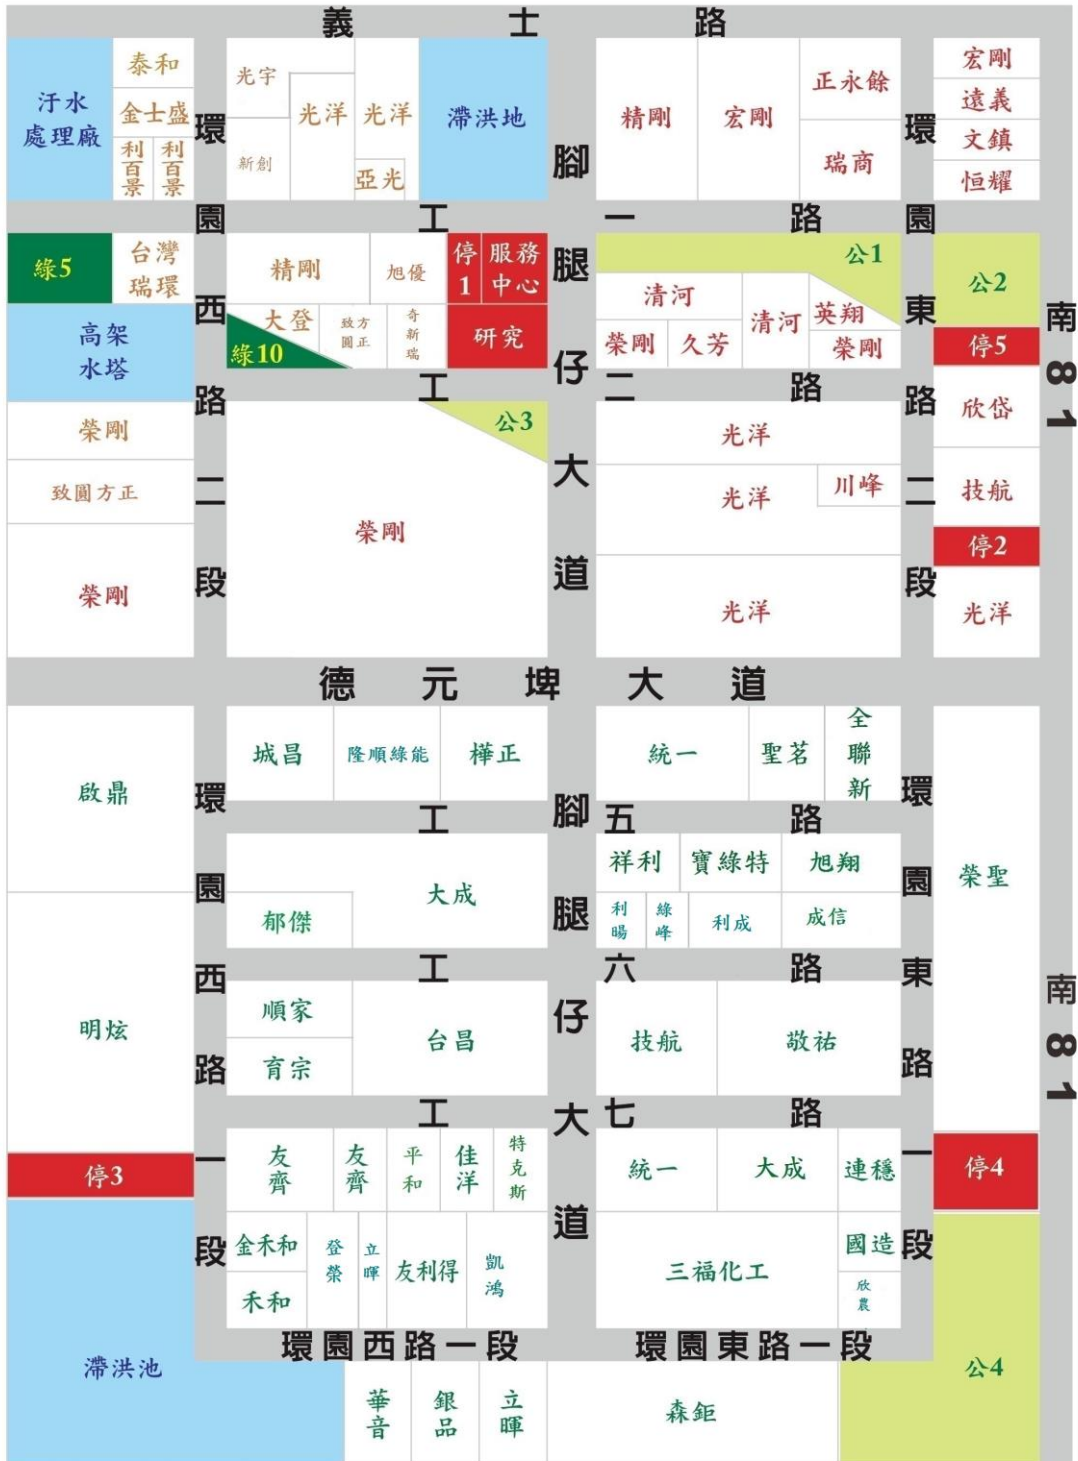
義 士 路

汙水處理廠
泰和
金士盛
利百景
利百景
環
光宇
新創
光洋
光洋
亞光
滯洪地
腳
精剛
宏剛
正永餘
瑞商
環
宏剛
遠義
文鎮
恒耀

園
工
一
路
園

綠5
台灣瑞環
精剛
旭優
停1
服務中心
腿
公1
清河
清河
英翔
榮剛
久芳
榮剛
公2
南
高架水塔
西
大登
致方圓正
奇新瑞
綠10
研究
東
停5
仔
路
二
路
8
欣岱
工
路
公3
光洋
1
榮剛
致圓方正
二
大
光洋
川峰
二
技航
榮剛
停2
道
榮剛
段
段
光洋
光洋

德 元 埤 大 道

啟鼎
環
城昌
隆順綠能
樺正
統一
聖茗
全聯新
環
腳
工
五
路
祥利
寶綠特
旭翔
園
園
榮聖
大成
郁傑
腿
利暘
綠峰
利成
成信
西
工
六
路
東
南
明炫
順家
台昌
仔
技航
敬祐
8
路
育宗
路
1
工
大
七
路
停3
一
友齊
友齊
平和
佳洋
特克斯
統一
大成
連穩
一
停4
段
金禾和
登榮
立暉
友利得
凱鴻
道
三福化工
國造
段
禾和
欣農
環園西路一段
環園東路一段
滯洪池
華音
銀品
立暉
森鉅
公4